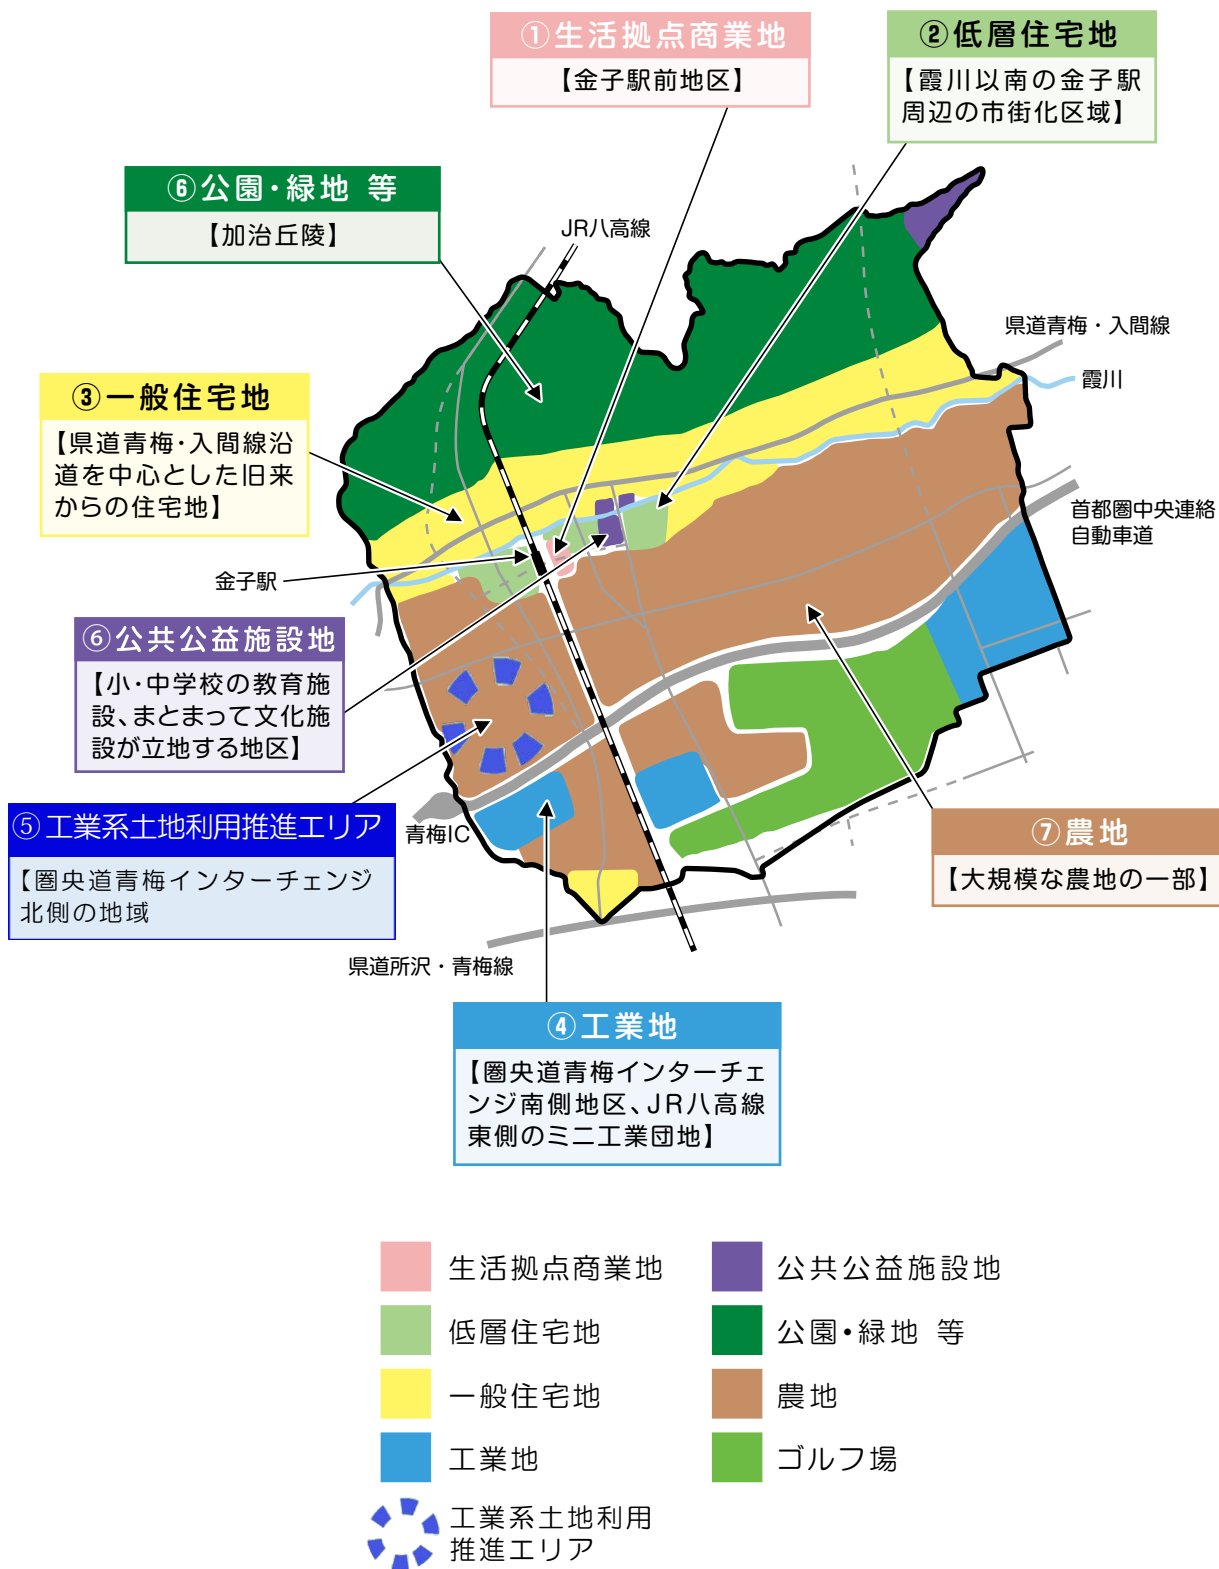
①生活拠点商業地
【金子駅前地区】

②低層住宅地
【霞川以南の金子駅周辺の市街化区域】

⑥公園・緑地 等
【加治丘陵】

JR八高線

県道青梅・入間線

霞川

③一般住宅地
【県道青梅・入間線沿道を中心とした旧来からの住宅地】

首都圏中央連絡自動車道

金子駅

⑥公共公益施設地
【小・中学校の教育施設、まとまって文化施設が立地する地区】

⑤工業系土地利用推進エリア
【圏央道青梅インターチェンジ北側の地域

青梅IC

⑦農地
【大規模な農地の一部】

県道所沢・青梅線

④工業地
【圏央道青梅インターチェンジ南側地区、JR八高線東側のミニ工業団地】

生活拠点商業地
公共公益施設地
低層住宅地
公園・緑地 等
一般住宅地
農地
工業地
ゴルフ場
工業系土地利用推進エリア